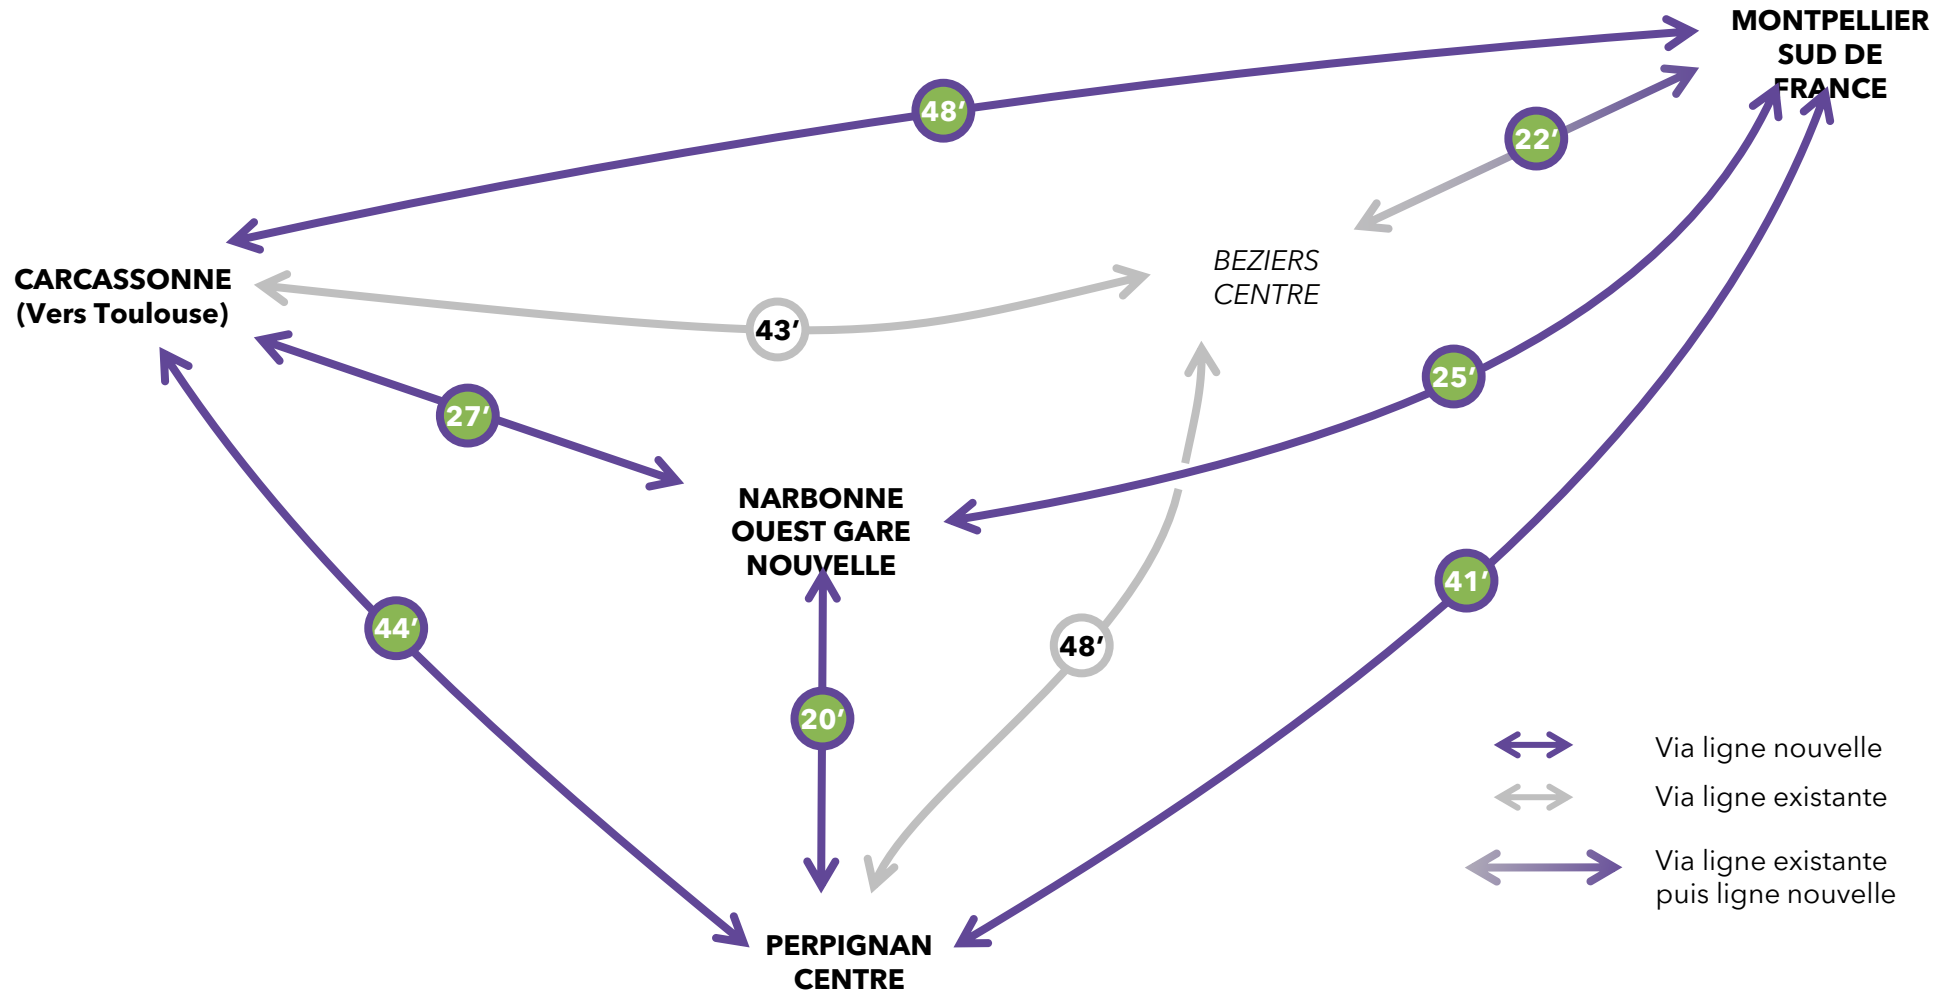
MONTPELLIER SUD DE FRANCE

48′

22′

CARCASSONNE (Vers Toulouse)

BEZIERS CENTRE

43′

27′

25′

NARBONNE OUEST GARE NOUVELLE

41′

44′

48′

20′

Via ligne nouvelle

Via ligne existante

Via ligne existante puis ligne nouvelle

PERPIGNAN CENTRE